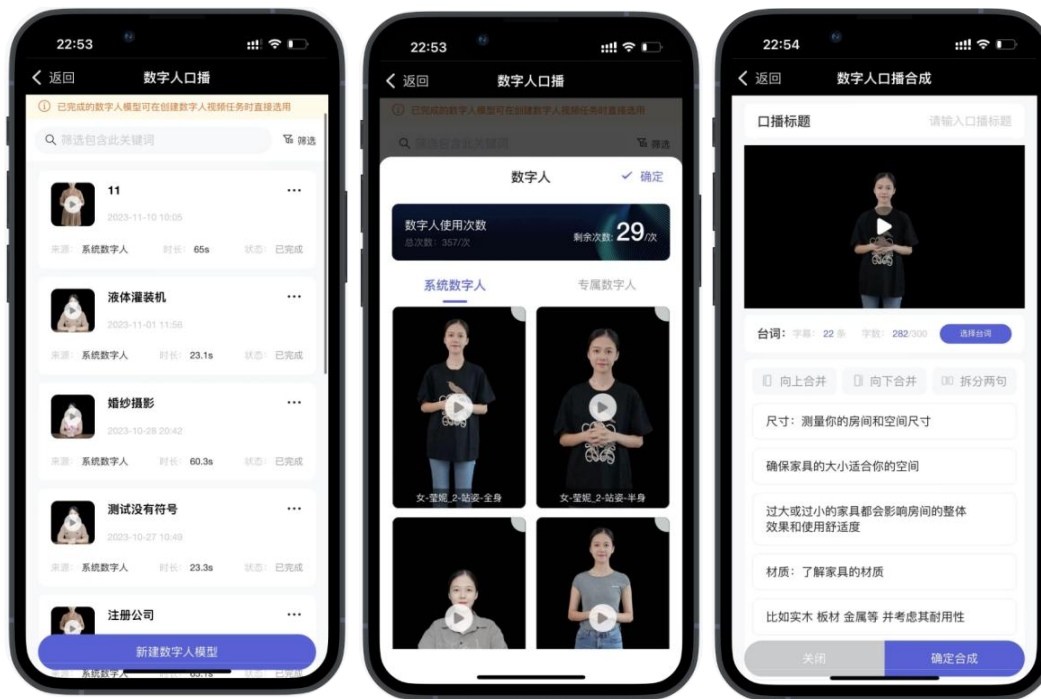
22:53

< 返回 数字人口播

ⓘ 已完成的数字人模型可在创建数字人视频任务时直接选用

筛选包含此关键词 筛选

11
2023-11-10 10:05
来源: 系统数字人 时长: 65s 状态: 已完成

液体灌装机
2023-11-01 11:56
来源: 系统数字人 时长: 23.1s 状态: 已完成

婚纱摄影
2023-10-28 20:42
来源: 系统数字人 时长: 60.3s 状态: 已完成

测试没有符号
2023-10-27 10:49
来源: 系统数字人 时长: 23.3s 状态: 已完成

注册公司
来源: 系统数字人 时长: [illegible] 状态: 已完成

新建数字人模型

22:53

< 返回 数字人口播

ⓘ 已完成的数字人模型可在创建数字人视频任务时直接选用

筛选包含此关键词 筛选

数字人 ✓ 确定

数字人使用次数
总次数: 357/次
剩余次数: 29/次

系统数字人 专属数字人

女-莹妮_2-站姿-全身
女-莹妮_2-站姿-半身

22:54

< 返回 数字人口播合成

口播标题 请输入口播标题

台词: 字幕: 22 条 字数: 282/300 选择台词

向上合并 向下合并 拆分两句

尺寸：测量你的房间和空间尺寸

确保家具的大小适合你的空间

过大或过小的家具都会影响房间的整体效果和使用舒适度

材质：了解家具的材质

比如实木 板材 金属等 并考虑其耐用性

关闭 确定合成